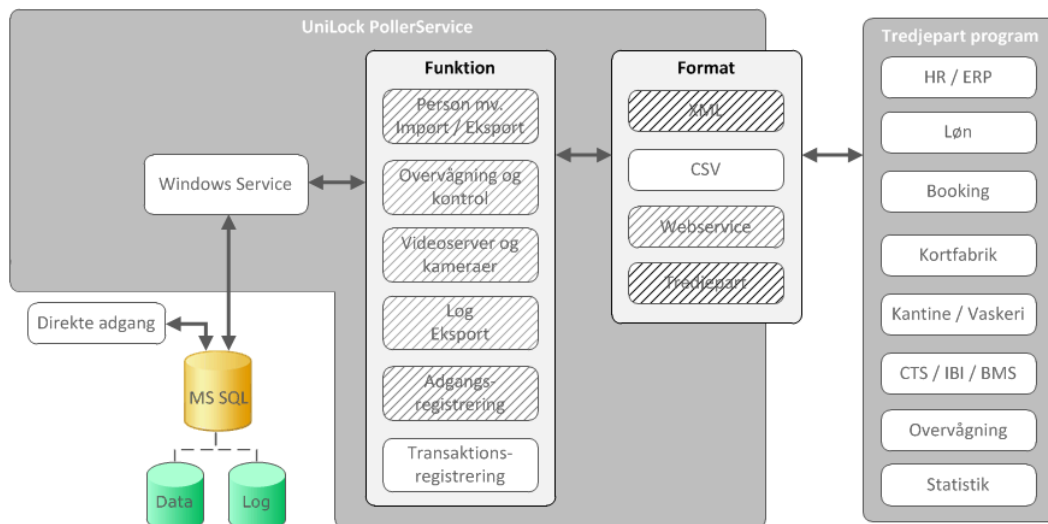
UniLock PollerService

Windows Service

Funktion

Person mv. Import / Eksport

Overvågning og kontrol

Videoserver og kameraer

Log Eksport

Adgangsregistrering

Transaktionsregistrering

Format

XML

CSV

Webservice

Tredjepart

Tredjepart program

HR / ERP

Løn

Booking

Kortfabrik

Kantine / Vaskeri

CTS / IBI / BMS

Overvågning

Statistik

Direkte adgang

MS SQL

Data

Log